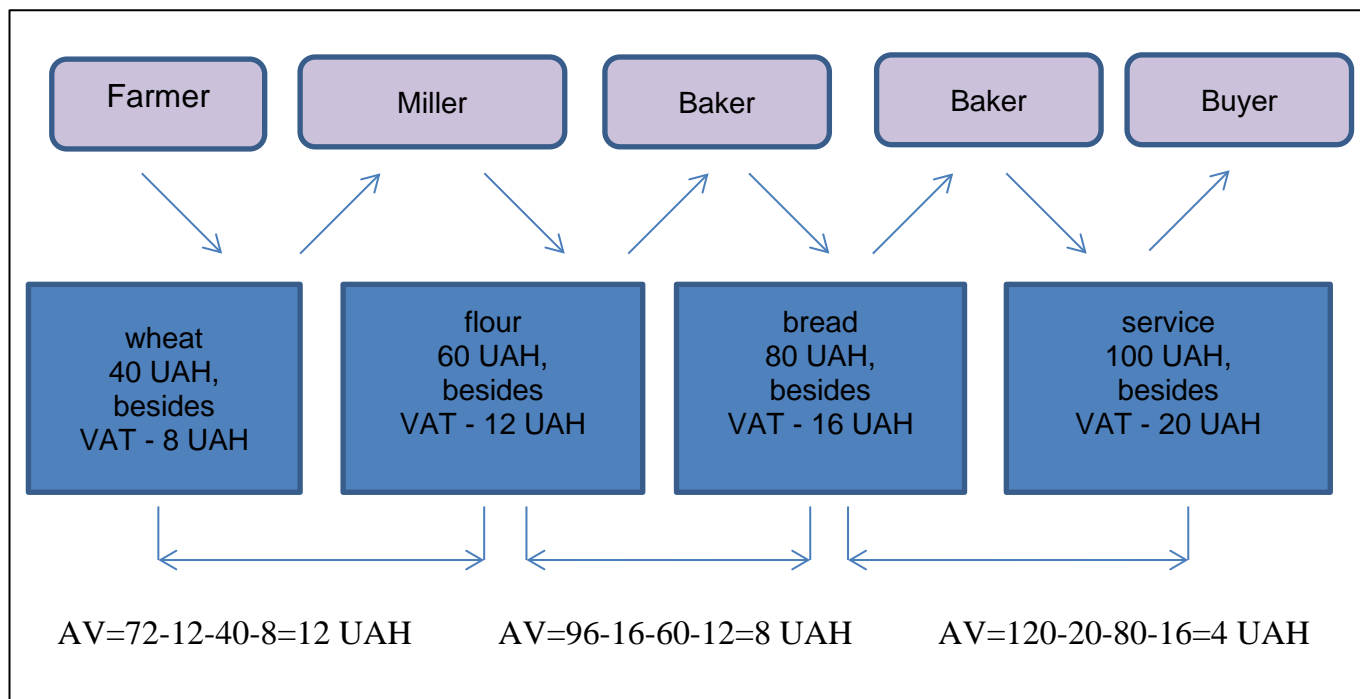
Farmer

Miller

Baker

Baker

Buyer

wheat
40 UAH,
besides
VAT - 8 UAH

flour
60 UAH,
besides
VAT - 12 UAH

bread
80 UAH,
besides
VAT - 16 UAH

service
100 UAH,
besides
VAT - 20 UAH

AV=72-12-40-8=12 UAH

AV=96-16-60-12=8 UAH

AV=120-20-80-16=4 UAH